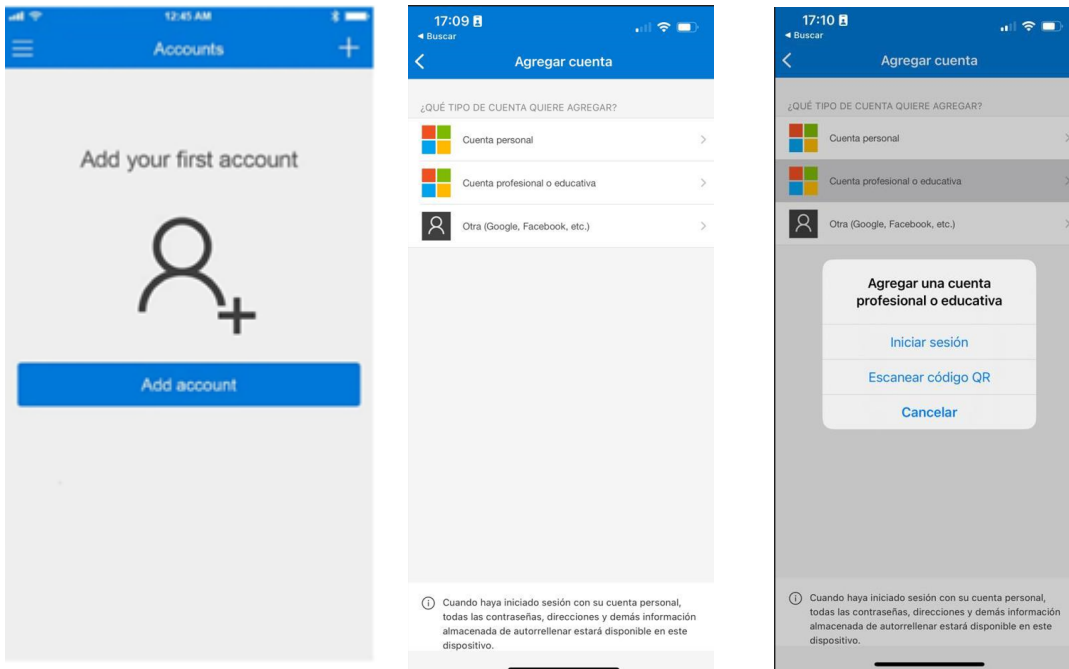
12:45 AM

Accounts

Add your first account

Add account

17:09
◂ Buscar

Agregar cuenta

¿QUÉ TIPO DE CUENTA QUIERE AGREGAR?

Cuenta personal

Cuenta profesional o educativa

Otra (Google, Facebook, etc.)

Cuando haya iniciado sesión con su cuenta personal, todas las contraseñas, direcciones y demás información almacenada de autorrellenar estará disponible en este dispositivo.

17:10
◂ Buscar

Agregar cuenta

¿QUÉ TIPO DE CUENTA QUIERE AGREGAR?

Cuenta personal

Cuenta profesional o educativa

Otra (Google, Facebook, etc.)

Agregar una cuenta profesional o educativa

Iniciar sesión

Escanear código QR

Cancelar

Cuando haya iniciado sesión con su cuenta personal, todas las contraseñas, direcciones y demás información almacenada de autorrellenar estará disponible en este dispositivo.